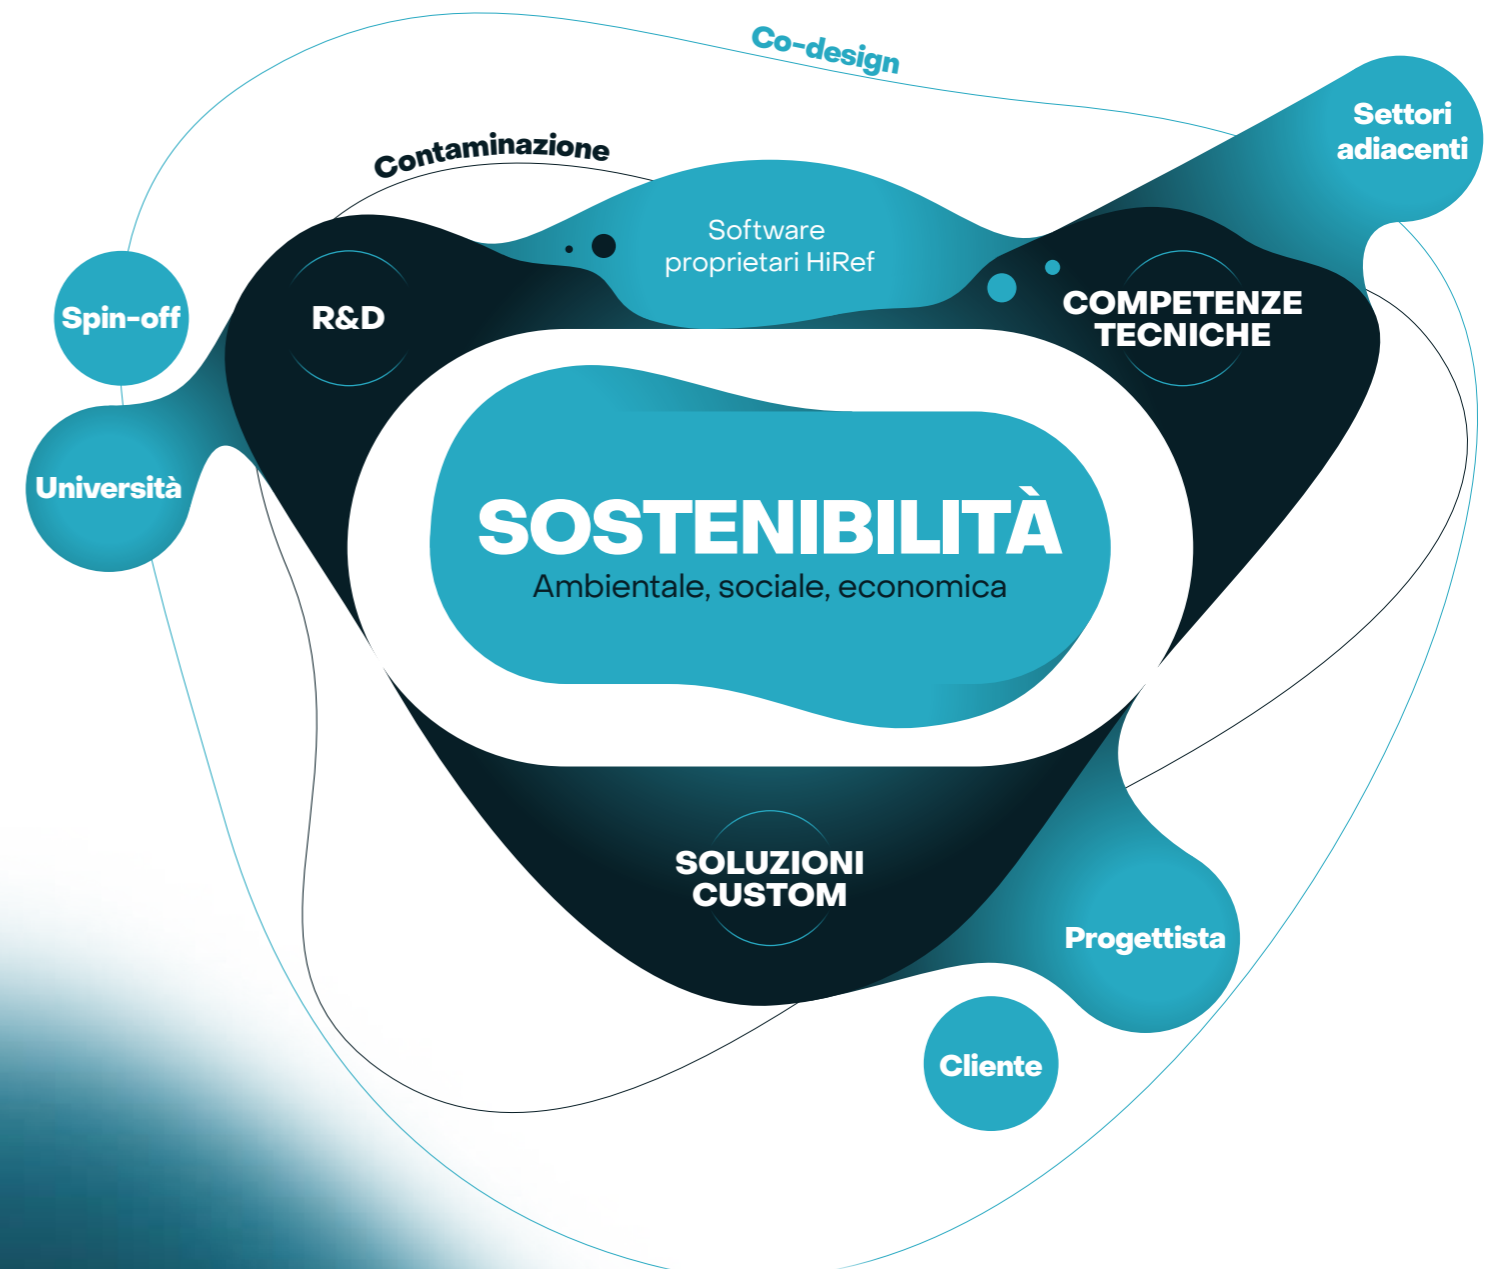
Co-design

Contaminazione

Settori adiacenti

Software proprietari HiRef

Spin-off

R&D

COMPETENZE TECNICHE

Università

SOSTENIBILITÀ
Ambientale, sociale, economica

SOLUZIONI CUSTOM

Progettista

Cliente